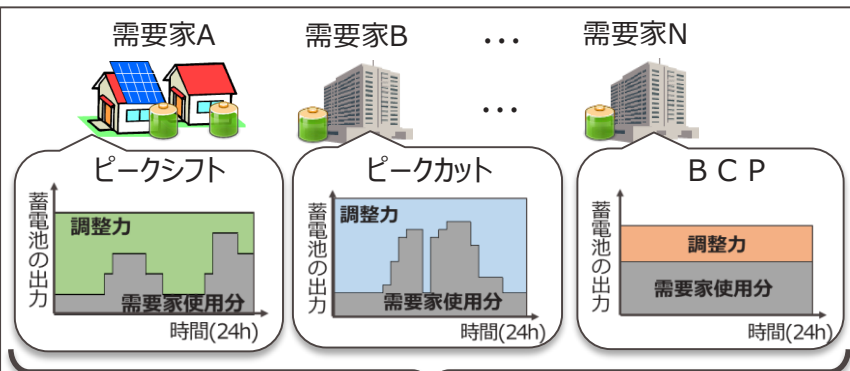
需要家A 需要家B ・・・ 需要家N

・・・

ピークシフト

蓄電池の出力

調整力

需要家使用分

時間(24h)

ピークカット

蓄電池の出力

調整力

需要家使用分

時間(24h)

ＢＣＰ

蓄電池の出力

調整力

需要家使用分

時間(24h)